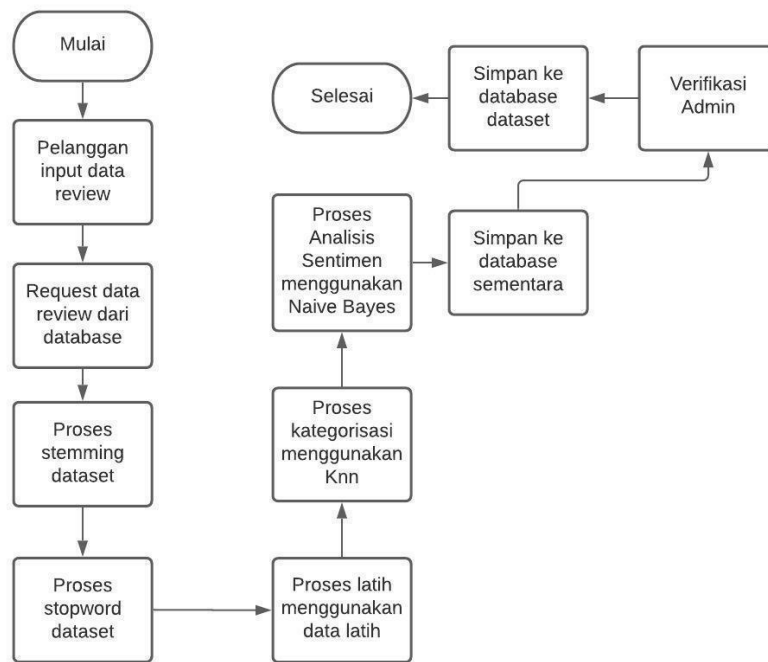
Mulai

Pelanggan input data review

Request data review dari database

Proses stemming dataset

Proses stopword dataset

Proses latih menggunakan data latih

Proses kategorisasi menggunakan Knn

Proses Analisis Sentimen menggunakan Naive Bayes

Simpan ke database sementara

Verifikasi Admin

Simpan ke database dataset

Selesai